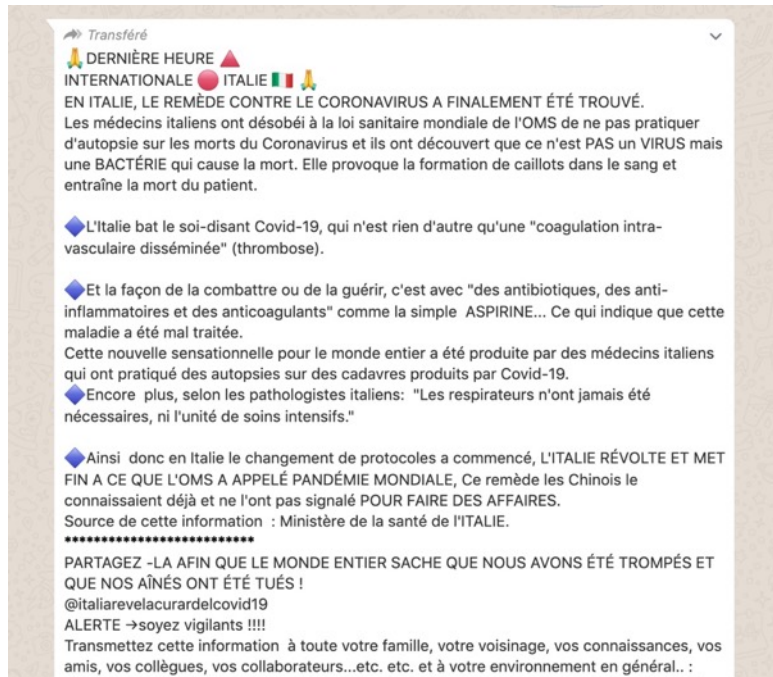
Transféré

🙏 DERNIÈRE HEURE 🔺
INTERNATIONALE 🔴 ITALIE 🇮🇹 🙏
EN ITALIE, LE REMÈDE CONTRE LE CORONAVIRUS A FINALEMENT ÉTÉ TROUVÉ.
Les médecins italiens ont désobéi à la loi sanitaire mondiale de l'OMS de ne pas pratiquer d'autopsie sur les morts du Coronavirus et ils ont découvert que ce n'est PAS un VIRUS mais une BACTÉRIE qui cause la mort. Elle provoque la formation de caillots dans le sang et entraîne la mort du patient.

🔷L'Italie bat le soi-disant Covid-19, qui n'est rien d'autre qu'une "coagulation intravasculaire disséminée" (thrombose).

🔷Et la façon de la combattre ou de la guérir, c'est avec "des antibiotiques, des anti-inflammatoires et des anticoagulants" comme la simple ASPIRINE... Ce qui indique que cette maladie a été mal traitée.
Cette nouvelle sensationnelle pour le monde entier a été produite par des médecins italiens qui ont pratiqué des autopsies sur des cadavres produits par Covid-19.
🔷Encore plus, selon les pathologistes italiens: "Les respirateurs n'ont jamais été nécessaires, ni l'unité de soins intensifs."

🔷Ainsi donc en Italie le changement de protocoles a commencé, L'ITALIE RÉVOLTE ET MET FIN A CE QUE L'OMS A APPELÉ PANDÉMIE MONDIALE, Ce remède les Chinois le connaissaient déjà et ne l'ont pas signalé POUR FAIRE DES AFFAIRES.
Source de cette information : Ministère de la santé de l'ITALIE.
****************************

PARTAGEZ -LA AFIN QUE LE MONDE ENTIER SACHE QUE NOUS AVONS ÉTÉ TROMPÉS ET QUE NOS AÎNÉS ONT ÉTÉ TUÉS !
@italiarevelacurardelcovid19
ALERTE →soyez vigilants !!!!
Transmettez cette information à toute votre famille, votre voisinage, vos connaissances, vos amis, vos collègues, vos collaborateurs...etc. etc. et à votre environnement en général.. :